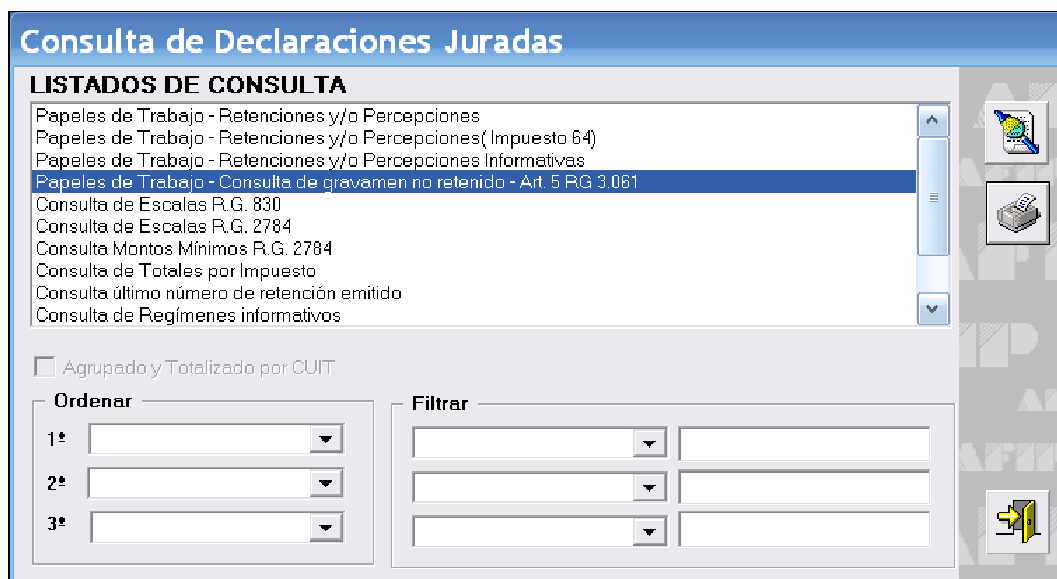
Consulta de Declaraciones Juradas

LISTADOS DE CONSULTA

Papeles de Trabajo - Retenciones y/o Percepciones
Papeles de Trabajo - Retenciones y/o Percepciones( Impuesto 64)
Papeles de Trabajo - Retenciones y/o Percepciones Informativas
Papeles de Trabajo - Consulta de gravamen no retenido - Art. 5 RG 3.061
Consulta de Escalas R.G. 830
Consulta de Escalas R.G. 2784
Consulta Montos Mínimos R.G. 2784
Consulta de Totales por Impuesto
Consulta último número de retención emitido
Consulta de Regímenes informativos

Agrupado y Totalizado por CUIT

Ordenar
1º
2º
3º

Filtrar